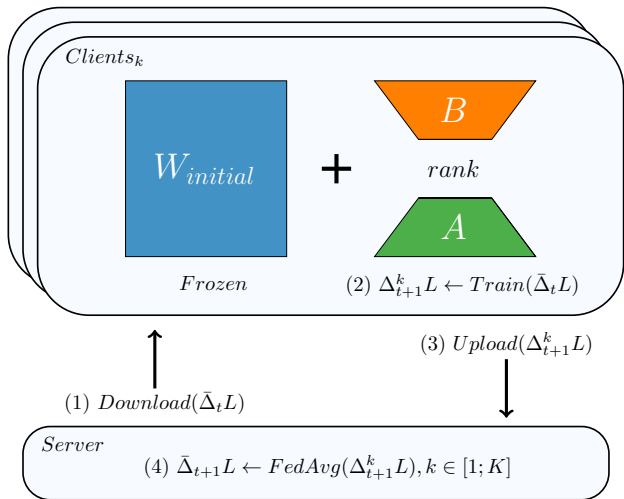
$Clients_k$

$W_{initial}$

+

$B$

$rank$

$A$

$Frozen$

(2) $\Delta_{t+1}^{k}L \leftarrow Train(\bar{\Delta}_t L)$

(3) $Upload(\Delta_{t+1}^{k}L)$

(1) $Download(\bar{\Delta}_t L)$

$Server$

(4) $\bar{\Delta}_{t+1}L \leftarrow FedAvg(\Delta_{t+1}^{k}L), k \in [1;K]$